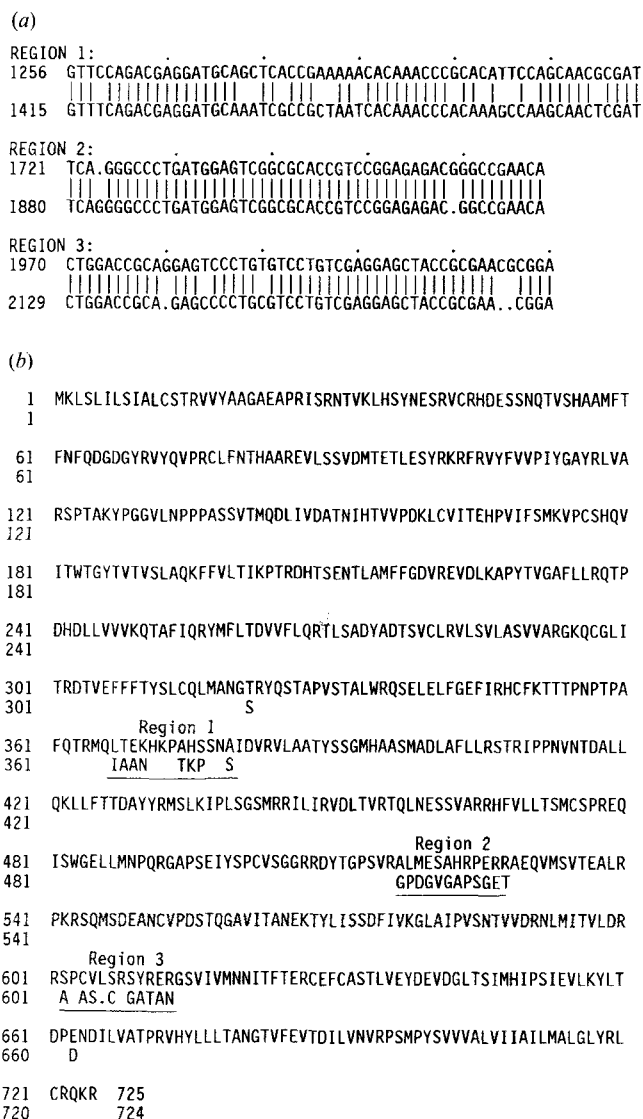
(a)

REGION 1:
1256 GTTCCAGACGAGGATGCAGCTCACCGAAAAACACAAACCCGCACATTCCAGCAACGCGAT
1415 GTTTCAGACGAGGATGCAAATCGCCGCTAATCACAAACCCACAAAGCCAAGCAACTCGAT

REGION 2:
1721 TCA.GGGCCCTGATGGAGTCGGCGCACCGTCCGGAGAGACGGGCCGAACA
1880 TCAGGGGCCCTGATGGAGTCGGCGCACCGTCCGGAGAGAC.GGCCGAACA

REGION 3:
1970 CTGGACCGCAGGAGTCCCTGTGTCCTGTCGAGGAGCTACCGCGAACGCGGA
2129 CTGGACCGCA.GAGCCCCTGCGTCCTGTCGAGGAGCTACCGCGAA..CGGA

(b)

1 MKLSLILSIALCSTRVVYAAGAEAPRISRNTVKLHSYNESRVCRHDESSNQTVSHAAMFT
1

61 FNFQDGDGYRVYQVPRCLFNTHAAREVLSSVDMTETLESYRKRFRVYFVVPIYGAYRLVA
61

121 RSPTAKYPGGVLNPPPASSVTMQDLIVDATNIHTVVPDKLCVITEHPVIFSMKVPCSHQV
121

181 ITWTGYTVTVSLAQKFFVLTIKPTRDHTSENTLAMFFGDVREVDLKAPYTVGAFLLRQTP
181

241 DHDLLVVVKQTAFIQRYMFLTDVVFLQRTLSADYADTSVCLRLVSLVLASVVARGKQCGLI
241

301 TRDTVEFFFTYSLCQLMANGTRYQSTAPVSTALWRQSELELFGEFIRHCFKTTTPNPTPA
301 S

Region 1
361 FQTRMQLTEKHKPAHSSNAIDVRVLAATYSSGMHAASMADLAFLLRSTRIPPNVNTDALL
361 IAAN TKP S

421 QKLLFTTDAYYRMSLKIPLSGSMRRILIRVDLTVRTQLNESSVARRHFVLLTSMCSPREQ
421

Region 2
481 ISWGELLMNPQRGAPSEIYSPCVSGGRRDYTGPSVRALMESAHRPERRAEQVMSVTEALR
481 GPDGVGAPSGET

541 PKRSQMSDEANCVPDSTQGAVITANEKTYLISSDFIVKGLAIPVSNTVVDRNLMITVLDR
541

Region 3
601 RSPCVLSRSYRERGSVIVMNNITFTERCEFCASTLVEYDEVDGLTSIMHIPSIEVLKYLT
601 A AS.C GATAN

661 DPENDILVATPRVHYLLLTANGTVFEVTDILVNVRPSMPYSVVVALVIIAILMALGLYRL
660 D

721 CRQKR 725
720 724